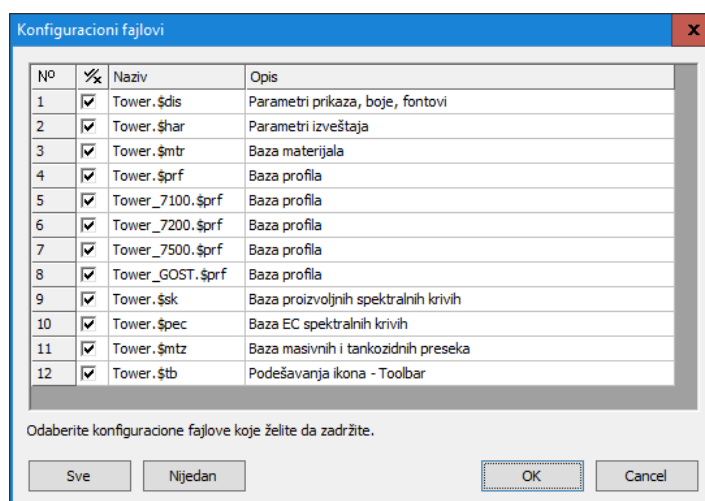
Konfiguracioni fajlovi

x

| Nº | ✓/✗ | Naziv | Opis |
|---|---|---|---|
| 1 | ☑ | Tower.$dis | Parametri prikaza, boje, fontovi |
| 2 | ☑ | Tower.$har | Parametri izveštaja |
| 3 | ☑ | Tower.$mtr | Baza materijala |
| 4 | ☑ | Tower.$prf | Baza profila |
| 5 | ☑ | Tower_7100.$prf | Baza profila |
| 6 | ☑ | Tower_7200.$prf | Baza profila |
| 7 | ☑ | Tower_7500.$prf | Baza profila |
| 8 | ☑ | Tower_GOST.$prf | Baza profila |
| 9 | ☑ | Tower.$sk | Baza proizvoljnih spektralnih krivih |
| 10 | ☑ | Tower.$pec | Baza EC spektralnih krivih |
| 11 | ☑ | Tower.$mtz | Baza masivnih i tankozidnih preseka |
| 12 | ☑ | Tower.$tb | Podešavanja ikona - Toolbar |

Odaberite konfiguracione fajlove koje želite da zadržite.

Sve Nijedan OK Cancel